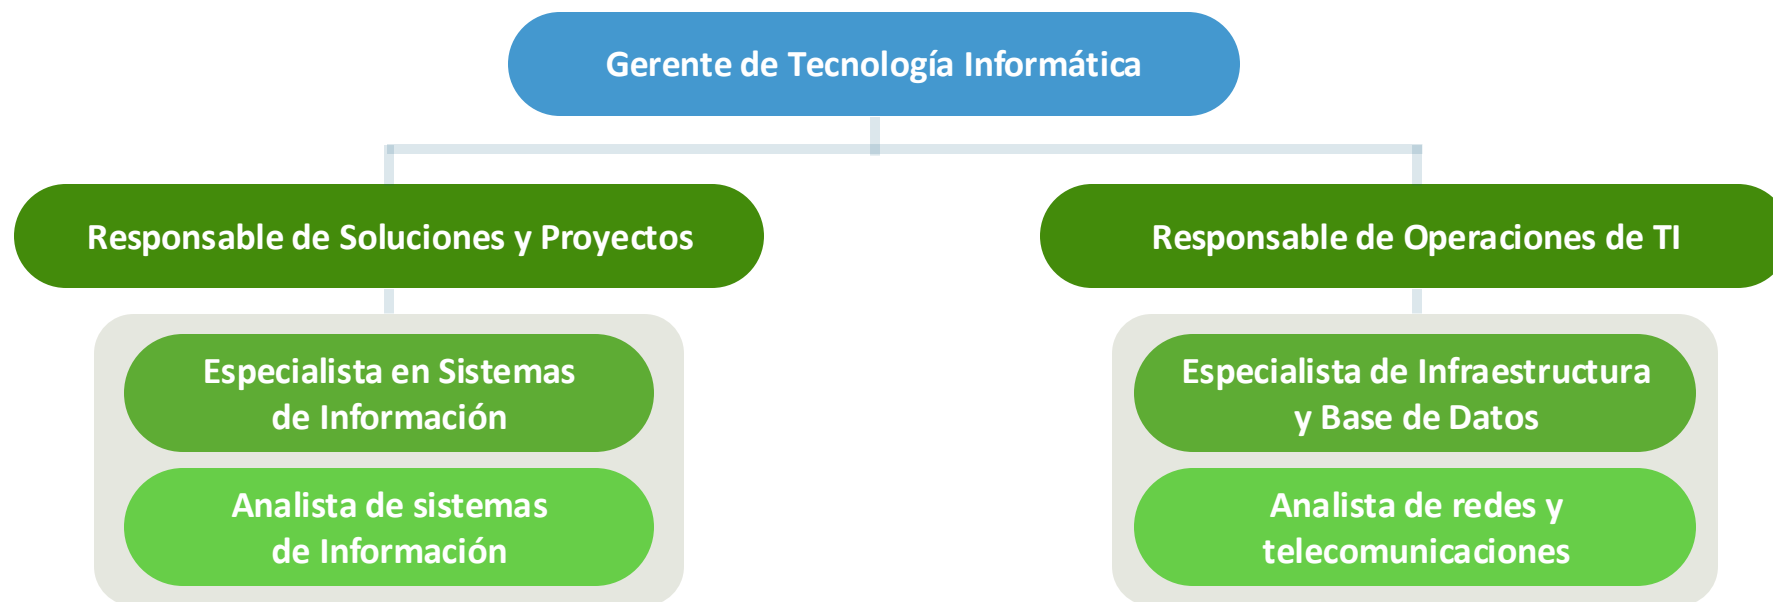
Gerente de Tecnología Informática

Responsable de Soluciones y Proyectos

Especialista en Sistemas de Información

Analista de sistemas de Información

Responsable de Operaciones de TI

Especialista de Infraestructura y Base de Datos

Analista de redes y telecomunicaciones